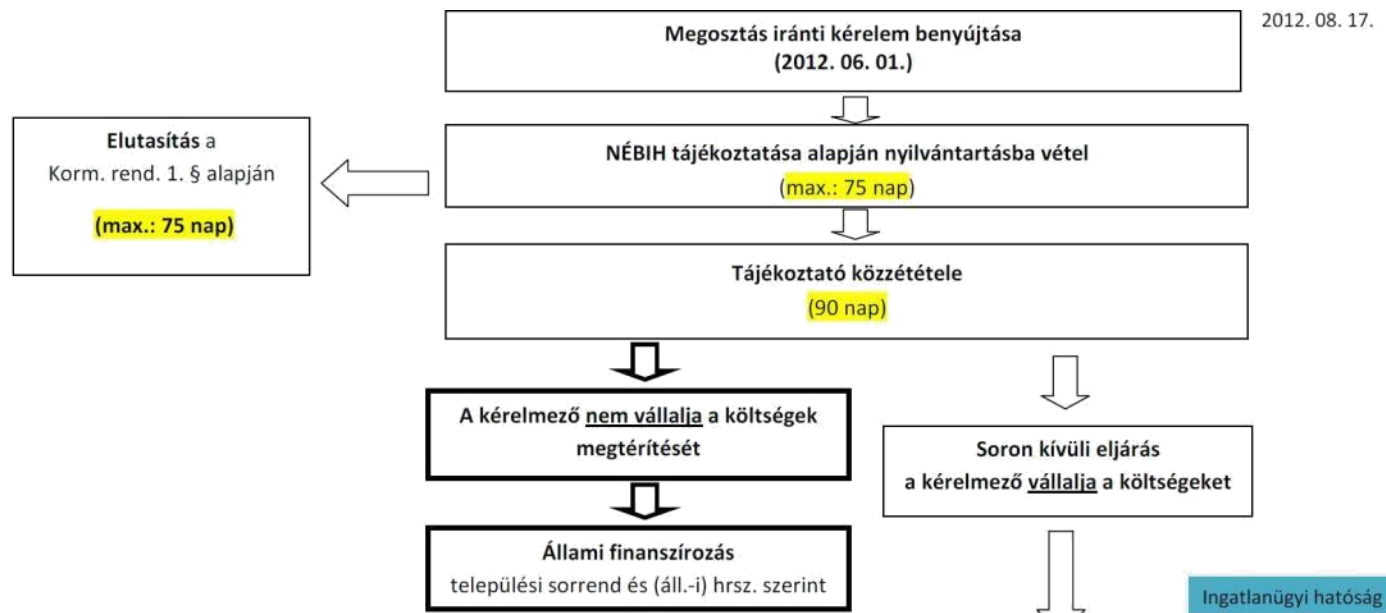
2012. 08. 17.

Megosztás iránti kérelem benyújtása
(2012. 06. 01.)

Elutasítás a
Korm. rend. 1. § alapján

(max.: 75 nap)

NÉBIH tájékoztatása alapján nyilvántartásba vétel
(max.: 75 nap)

Tájékoztató közzététele
(90 nap)

A kérelmező nem vállalja a költségek megtérítését

Soron kívüli eljárás
a kérelmező vállalja a költségeket

Állami finanszírozás
települési sorrend és (áll.-i) hrsz. szerint

Ingatlanügyi hatóság